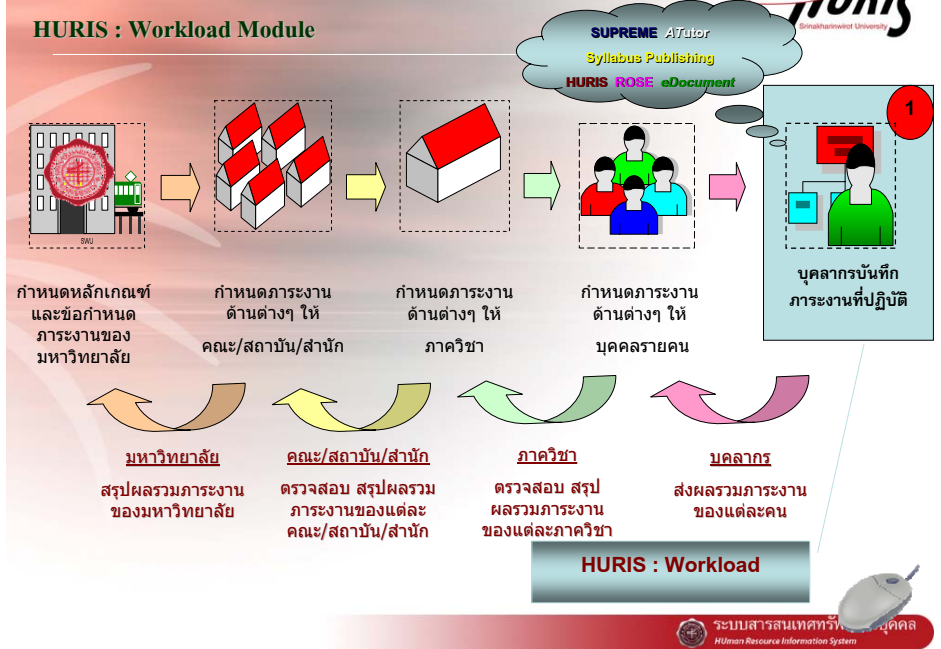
HURIS : Workload Module

SUPREME ATutor
Syllabus Publishing
HURIS ROSE eDocument

Srinakharinwirot University

1

SWU

กำหนดหลักเกณฑ์และข้อกำหนดภาระงานของมหาวิทยาลัย

กำหนดภาระงานด้านต่างๆ ให้

คณะ/สถาบัน/สำนัก

กำหนดภาระงานด้านต่างๆ ให้

ภาควิชา

กำหนดภาระงานด้านต่างๆ ให้

บุคคลรายคน

บุคลากรบันทึกภาระงานที่ปฏิบัติ

มหาวิทยาลัย

สรุปผลรวมภาระงานของมหาวิทยาลัย

คณะ/สถาบัน/สำนัก

ตรวจสอบ สรุปผลรวมภาระงานของแต่ละคณะ/สถาบัน/สำนัก

ภาควิชา

ตรวจสอบ สรุปผลรวมภาระงานของแต่ละภาควิชา

บุคลากร

ส่งผลรวมภาระงานของแต่ละคน

HURIS : Workload

ระบบสารสนเทศทรั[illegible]บุคคล
HUman Resource Information System